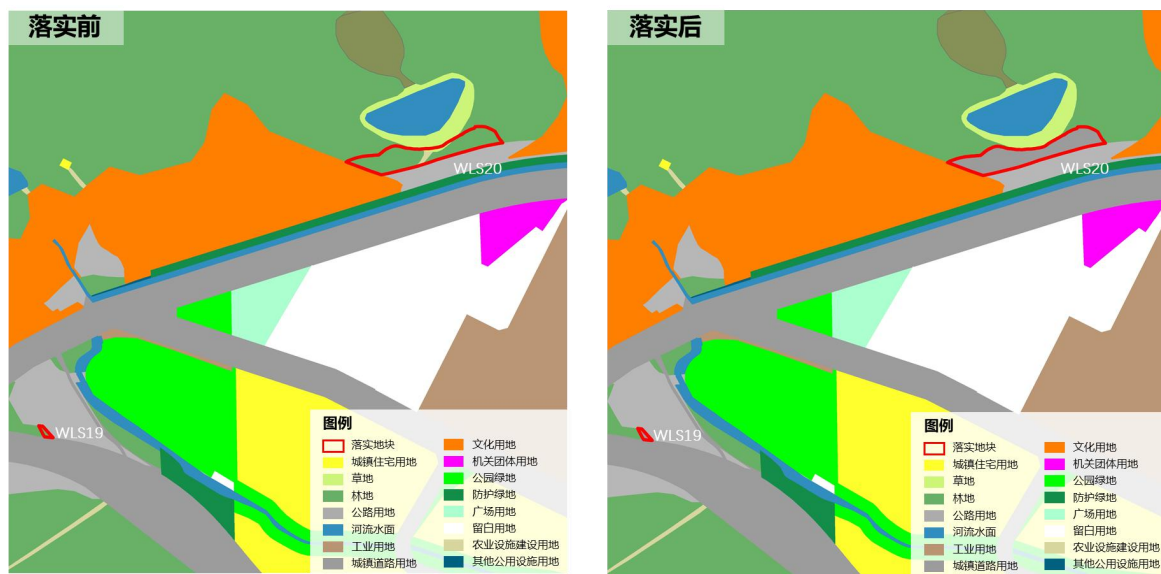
落实前

WLS20

WLS19

图例
落实地块
城镇住宅用地
草地
林地
公路用地
河流水面
工业用地
城镇道路用地
文化用地
机关团体用地
公园绿地
防护绿地
广场用地
留白用地
农业设施建设用地
其他公用设施用地

落实后

WLS20

WLS19

图例
落实地块
城镇住宅用地
草地
林地
公路用地
河流水面
工业用地
城镇道路用地
文化用地
机关团体用地
公园绿地
防护绿地
广场用地
留白用地
农业设施建设用地
其他公用设施用地